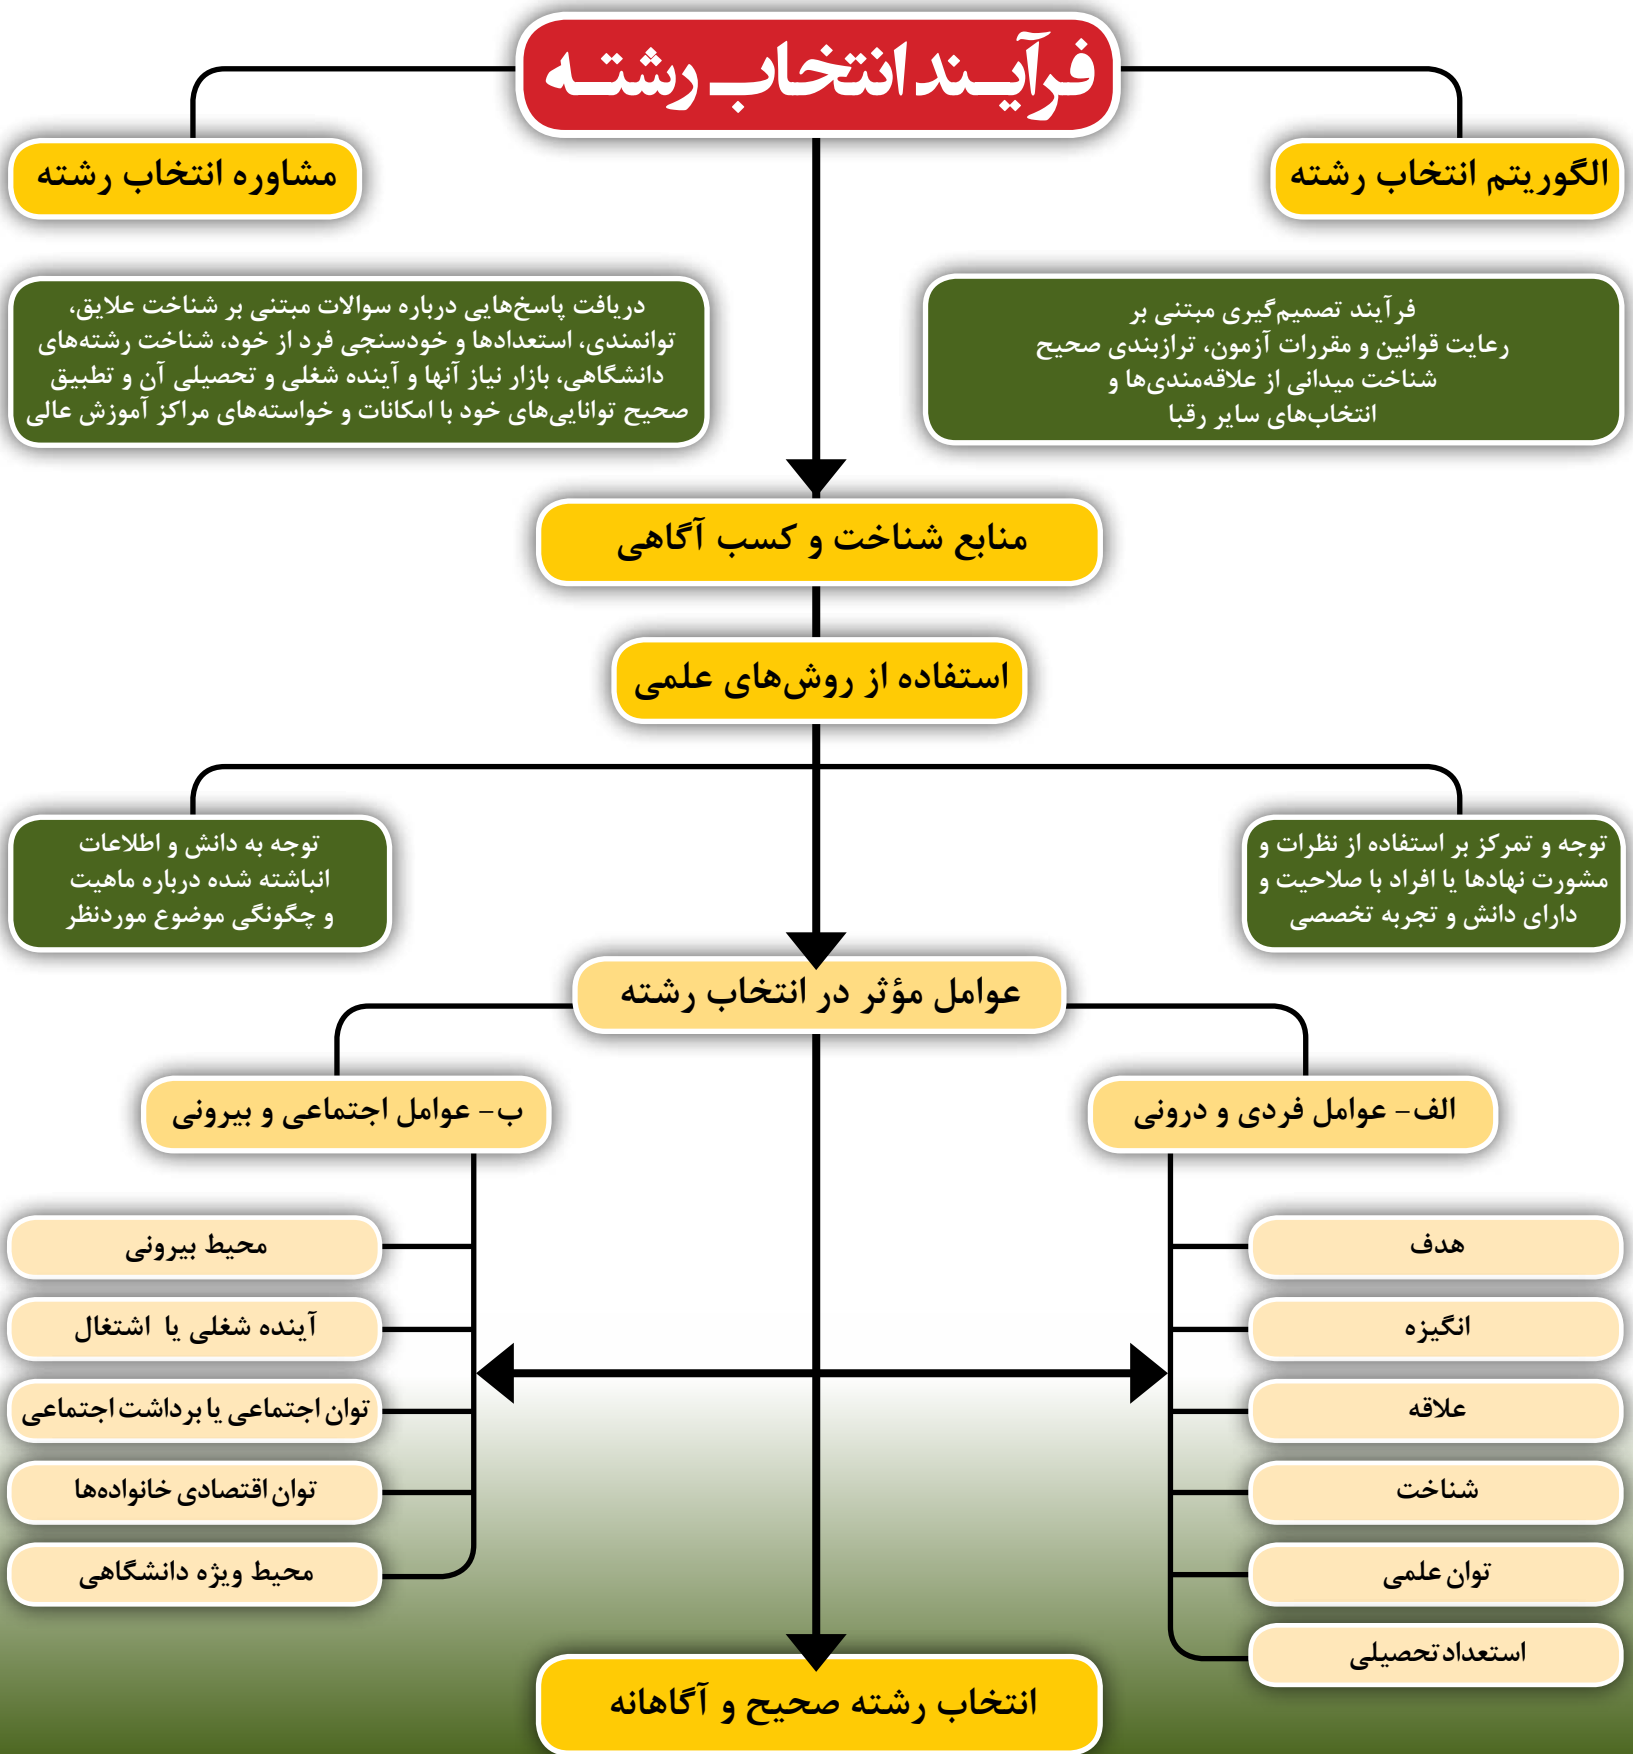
فرآیند انتخاب رشته

الگوریتم انتخاب رشته

مشاوره انتخاب رشته

فرآیند تصمیم‌گیری مبتنی بر رعایت قوانین و مقررات آزمون، ترازبندی صحیح شناخت میدانی از علاقه‌مندی‌ها و انتخاب‌های سایر رقبا

دریافت پاسخ‌هایی درباره سوالات مبتنی بر شناخت علایق، توانمندی، استعدادها و خودسنجی فرد از خود، شناخت رشته‌های دانشگاهی، بازار نیاز آنها و آینده شغلی و تحصیلی آن و تطبیق صحیح توانایی‌های خود با امکانات و خواسته‌های مراکز آموزش عالی

منابع شناخت و کسب آگاهی

استفاده از روش‌های علمی

توجه و تمرکز بر استفاده از نظرات و مشورت نهادها یا افراد با صلاحیت و دارای دانش و تجربه تخصصی

توجه به دانش و اطلاعات انباشته شده درباره ماهیت و چگونگی موضوع موردنظر

عوامل مؤثر در انتخاب رشته

الف- عوامل فردی و درونی

ب- عوامل اجتماعی و بیرونی

هدف

انگیزه

علاقه

شناخت

توان علمی

استعداد تحصیلی

محیط بیرونی

آینده شغلی یا اشتغال

توان اجتماعی یا برداشت اجتماعی

توان اقتصادی خانواده‌ها

محیط ویژه دانشگاهی

انتخاب رشته صحیح و آگاهانه